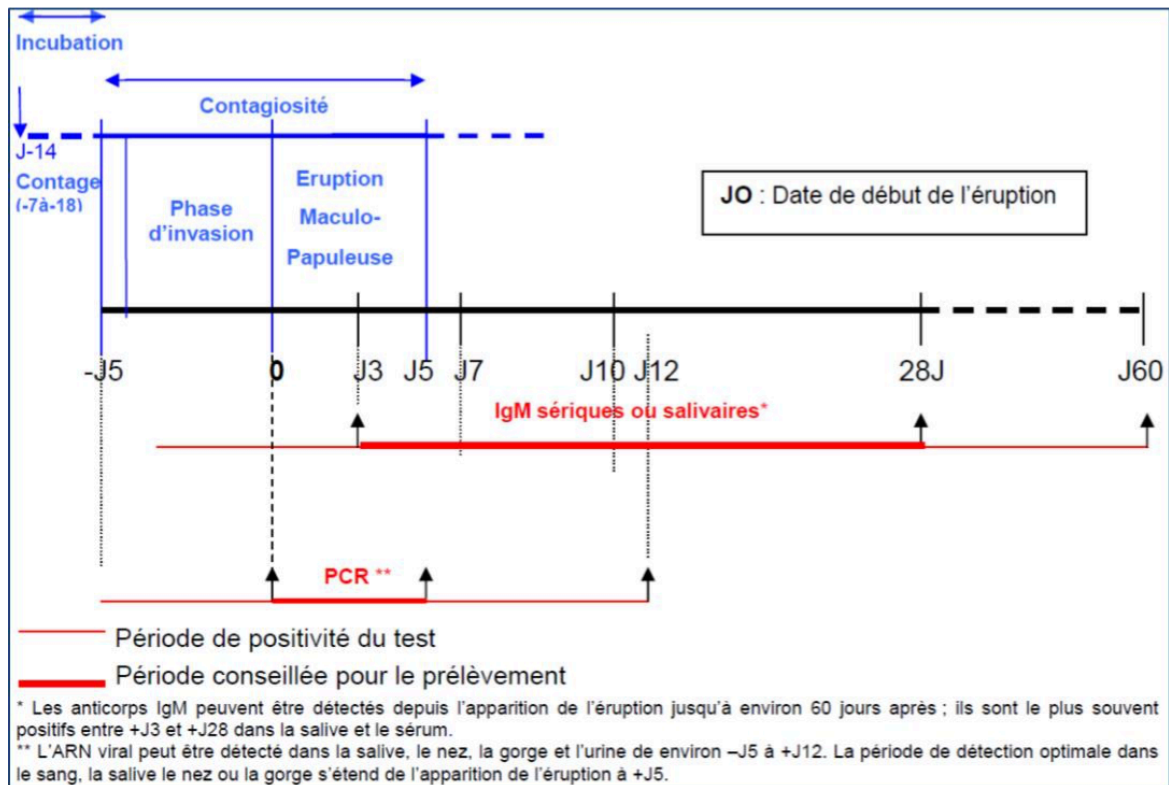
Incubation

Contagiosité

J-14
Contage
(-7à-18)

Phase d'invasion

Eruption Maculo-Papuleuse

JO : Date de début de l'éruption

-J5
0
J3
J5
J7
J10
J12
28J
J60

IgM sériques ou salivaires*

PCR **

Période de positivité du test

Période conseillée pour le prélèvement

* Les anticorps IgM peuvent être détectés depuis l'apparition de l'éruption jusqu'à environ 60 jours après ; ils sont le plus souvent positifs entre +J3 et +J28 dans la salive et le sérum.
** L'ARN viral peut être détecté dans la salive, le nez, la gorge et l'urine de environ –J5 à +J12. La période de détection optimale dans le sang, la salive le nez ou la gorge s'étend de l'apparition de l'éruption à +J5.